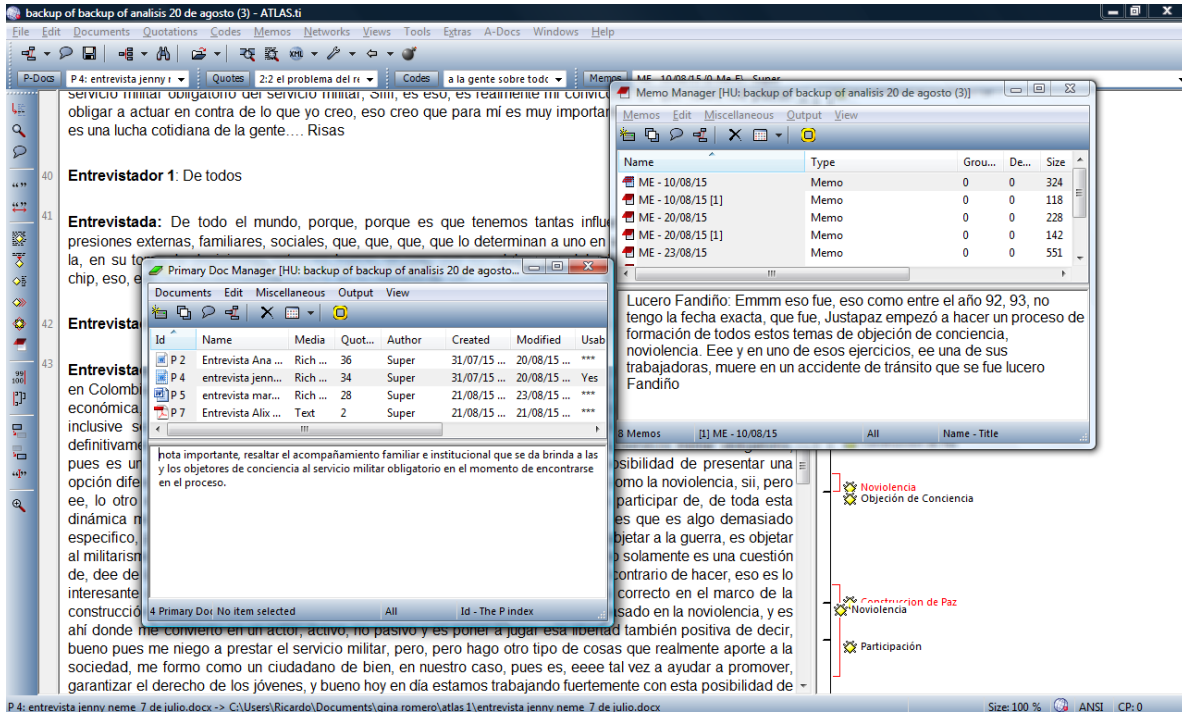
backup of backup of analisis 20 de agosto (3) - ATLAS.ti

File Edit Documents Quotations Codes Memos Networks Views Tools Extras A-Docs Windows Help

P-Docs P 4: entrevista jenny r Quotes 2:2 el problema del re Codes a la gente sobre todc Memos ME - 10/08/15 (0 Me F) - Super

servicio militar obligatorio del servicio militar, Siii, es eso, es realmente mi convic obligar a actuar en contra de lo que yo creo, eso creo que para mí es muy importan es una lucha cotidiana de la gente…. Risas

40 Entrevistador 1: De todos

41 Entrevistada: De todo el mundo, porque, porque es que tenemos tantas influe presiones externas, familiares, sociales, que, que, que, que lo determinan a uno en la, en su to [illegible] chip, eso, e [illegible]

42 Entrevista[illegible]

43 Entrevista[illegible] en Colomb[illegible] económica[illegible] inclusive s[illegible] definitivame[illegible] pues es un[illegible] osibilidad de presentar una opción dife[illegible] omo la noviolencia, sii, pero ee, lo otro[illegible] participar de, de toda esta dinámica m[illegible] es que es algo demasiado especifico,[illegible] bjetar a la guerra, es objetar al militarism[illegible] o solamente es una cuestión de, dee de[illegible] contrario de hacer, eso es lo interesante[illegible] correcto en el marco de la construcció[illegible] sado en la noviolencia, y es ahí donde me convierto en un actor, activo, no pasivo y es poner a jugar esa libertad también positiva de decir, bueno pues me niego a prestar el servicio militar, pero, pero hago otro tipo de cosas que realmente aporte a la sociedad, me formo como un ciudadano de bien, en nuestro caso, pues es, eeee tal vez a ayudar a promover, garantizar el derecho de los jóvenes, y bueno hoy en día estamos trabajando fuertemente con esta posibilidad de

Memo Manager [HU: backup of backup of analisis 20 de agosto (3)]
Memos Edit Miscellaneous Output View

| Name | Type | Grou... | De... | Size |
|---|---|---|---|---|
| ME - 10/08/15 | Memo | 0 | 0 | 324 |
| ME - 10/08/15 [1] | Memo | 0 | 0 | 118 |
| ME - 20/08/15 | Memo | 0 | 0 | 228 |
| ME - 20/08/15 [1] | Memo | 0 | 0 | 142 |
| ME - 23/08/15 | Memo | 0 | 0 | 551 |

Lucero Fandiño: Emmm eso fue, eso como entre el año 92, 93, no tengo la fecha exacta, que fue, Justapaz empezó a hacer un proceso de formación de todos estos temas de objeción de conciencia, noviolencia. Eee y en uno de esos ejercicios, ee una de sus trabajadoras, muere en un accidente de tránsito que se fue lucero Fandiño

8 Memos [1] ME - 10/08/15 All Name - Title

Primary Doc Manager [HU: backup of backup of analisis 20 de agost]
Documents Edit Miscellaneous Output View

| Id | Name | Media | Quot... | Author | Created | Modified | Usab |
|---|---|---|---|---|---|---|---|
| P 2 | Entrevista Ana ... | Rich ... | 36 | Super | 31/07/15 ... | 20/08/15 ... | *** |
| P 4 | entrevista jenn... | Rich ... | 34 | Super | 31/07/15 ... | 20/08/15 ... | Yes |
| P 5 | entrevista mar... | Rich ... | 28 | Super | 21/08/15 ... | 23/08/15 ... | *** |
| P 7 | Entrevista Alix ... | Text | 2 | Super | 21/08/15 ... | 21/08/15 ... | *** |

nota importante, resaltar el acompañamiento familiar e institucional que se da brinda a las y los objetores de conciencia al servicio militar obligatorio en el momento de encontrarse en el proceso.

4 Primary Doc No item selected All Id - The P index

Noviolencia
Objeción de Conciencia
Construccion de Paz
Noviolencia
Participación

P 4: entrevista jenny neme 7 de julio.docx -> C:\Users\Ricardo\Documents\gina romero\atlas 1\entrevista jenny neme 7 de julio.docx Size: 100 % ANSI CP: 0